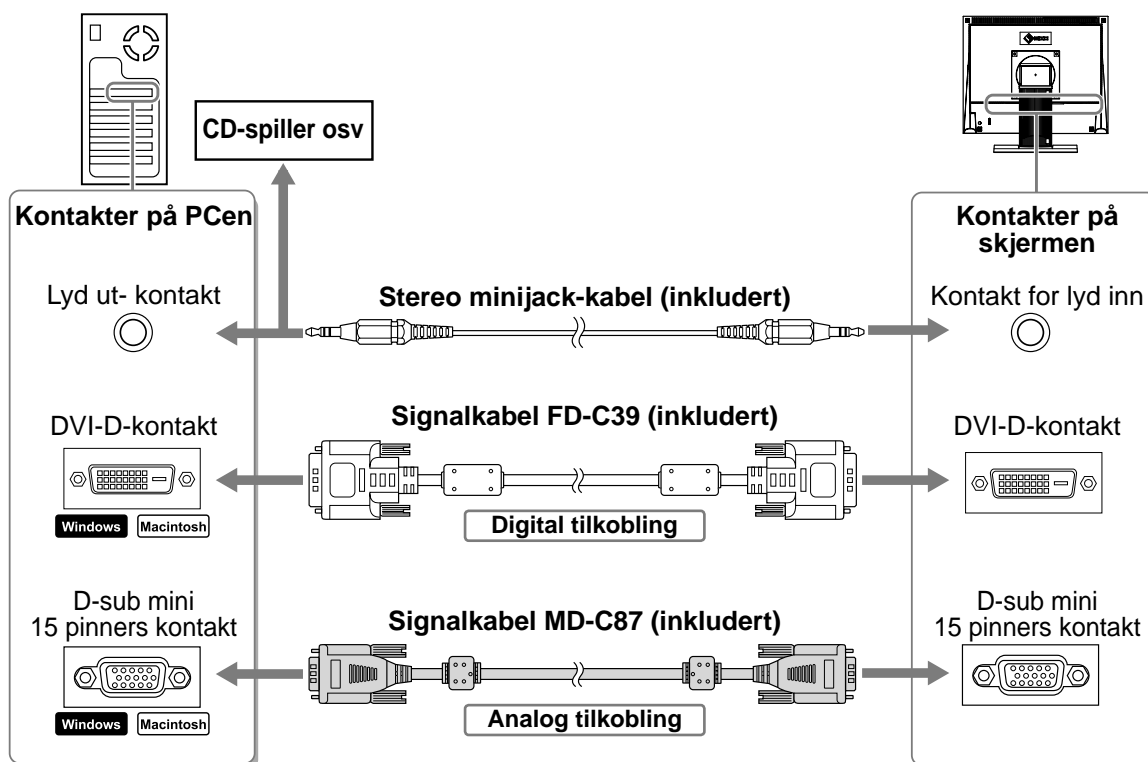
CD-spiller osv

Kontakter på PCen

Lyd ut- kontakt

DVI-D-kontakt

Windows Macintosh

D-sub mini 15 pinners kontakt

Windows Macintosh

Stereo minijack-kabel (inkludert)

Signalkabel FD-C39 (inkludert)

Digital tilkobling

Signalkabel MD-C87 (inkludert)

Analog tilkobling

Kontakter på skjermen

Kontakt for lyd inn

DVI-D-kontakt

D-sub mini 15 pinners kontakt